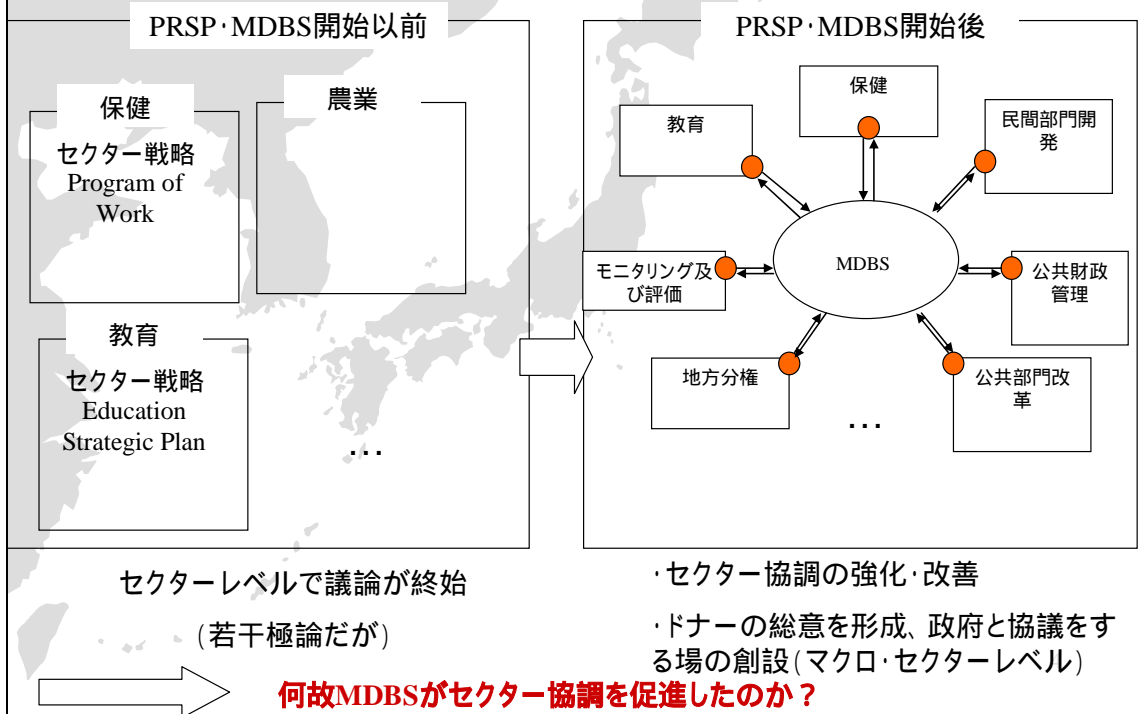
PRSP･MDBS開始以前

保健

セクター戦略
Program of Work

農業

教育

セクター戦略
Education Strategic Plan

…

PRSP･MDBS開始後

保健

教育

民間部門開発

モニタリング及び評価

MDBS

公共財政管理

地方分権

公共部門改革

…

セクターレベルで議論が終始

(若干極論だが)

･セクター協調の強化･改善

･ドナーの総意を形成、政府と協議をする場の創設(マクロ･セクターレベル)

何故MDBSがセクター協調を促進したのか？